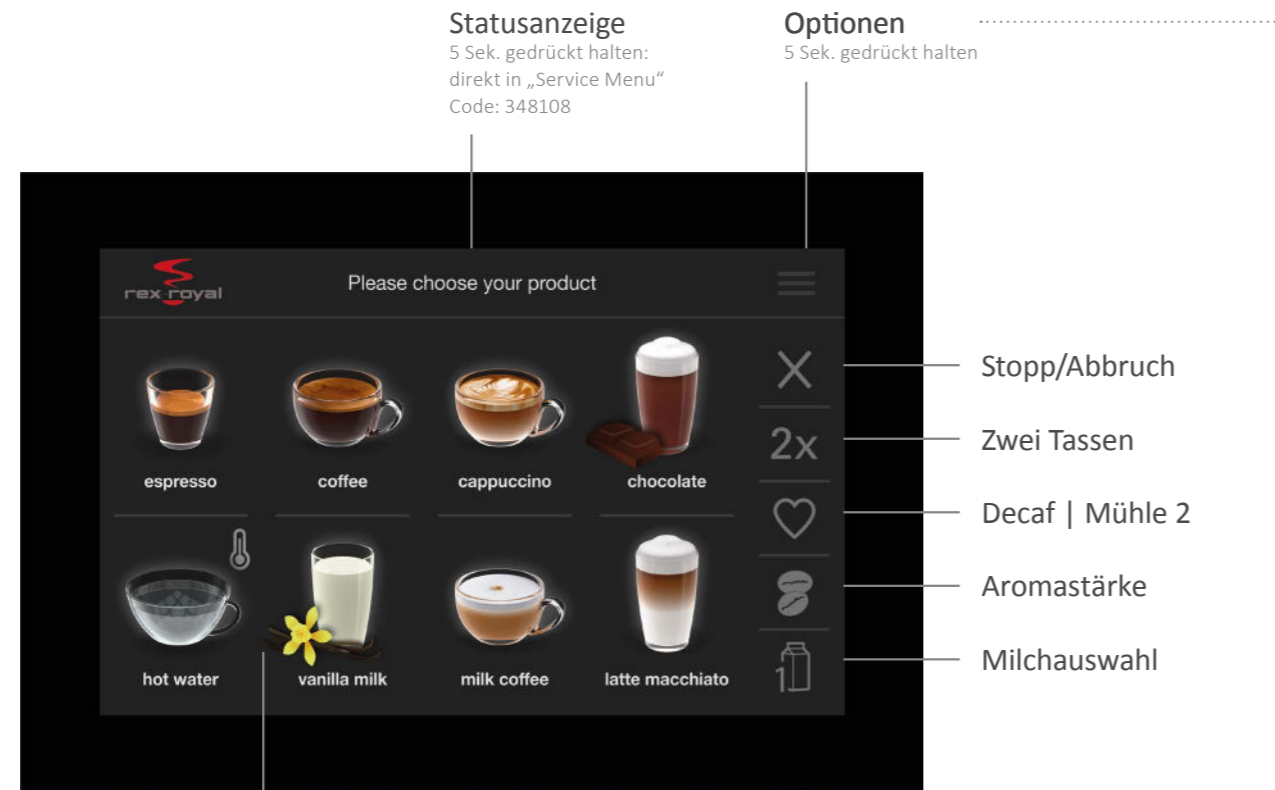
Statusanzeige
5 Sek. gedrückt halten: direkt in „Service Menu" Code: 348108

Optionen
5 Sek. gedrückt halten

rex royal

Please choose your product

espresso

coffee

cappuccino

chocolate

hot water

vanilla milk

milk coffee

latte macchiato

2x

1

Stopp/Abbruch

Zwei Tassen

Decaf | Mühle 2

Aromastärke

Milchauswahl